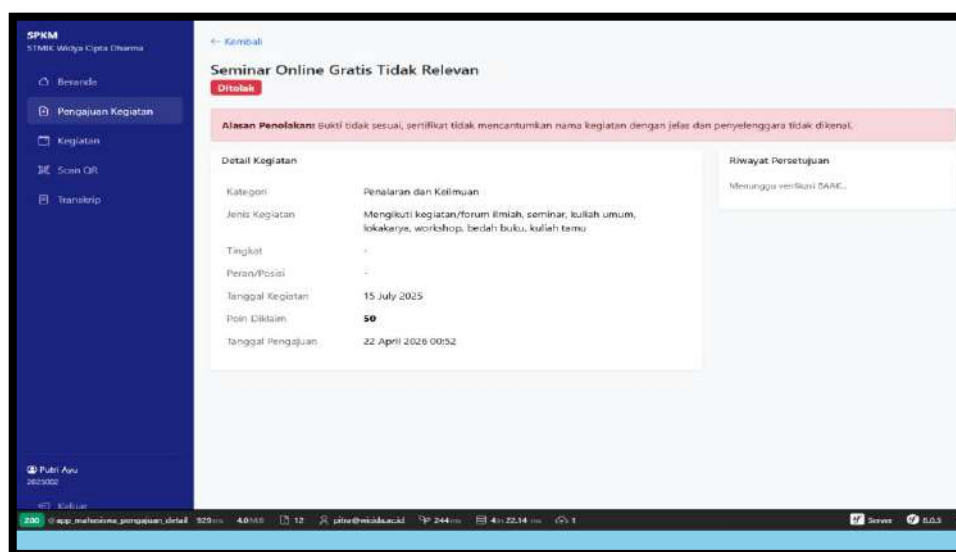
SPKM
STMIK Widya Cipta Dharma

Beranda
Pengajuan Kegiatan
Kegiatan
Scan QR
Transkrip

Putri Ayu
2023002

Keluar

← Kembali

Seminar Online Gratis Tidak Relevan
Ditolak

Alasan Penolakan: Bukti tidak sesuai, sertifikat tidak mencantumkan nama kegiatan dengan jelas dan penyelenggara tidak dikenal.

Detail Kegiatan

| | |
|---|---|
| Kategori | Penalaran dan Keilmuan |
| Jenis Kegiatan | Mengikuti kegiatan/forum ilmiah, seminar, kuliah umum, lokakarya, workshop, bedah buku, kuliah tamu |
| Tingkat | - |
| Peran/Posisi | - |
| Tanggal Kegiatan | 15 July 2025 |
| Poin Diklaim | 50 |
| Tanggal Pengajuan | 22 April 2026 00:52 |

Riwayat Persetujuan
Menunggu verifikasi BAAK...

200 @ app_mahasiswa_pengajuan_detail 929 ms 4.0 MiB 12 pitra@wicida.ac.id 244 ms 4 in 22.14 ms 1 Server 8.0.3